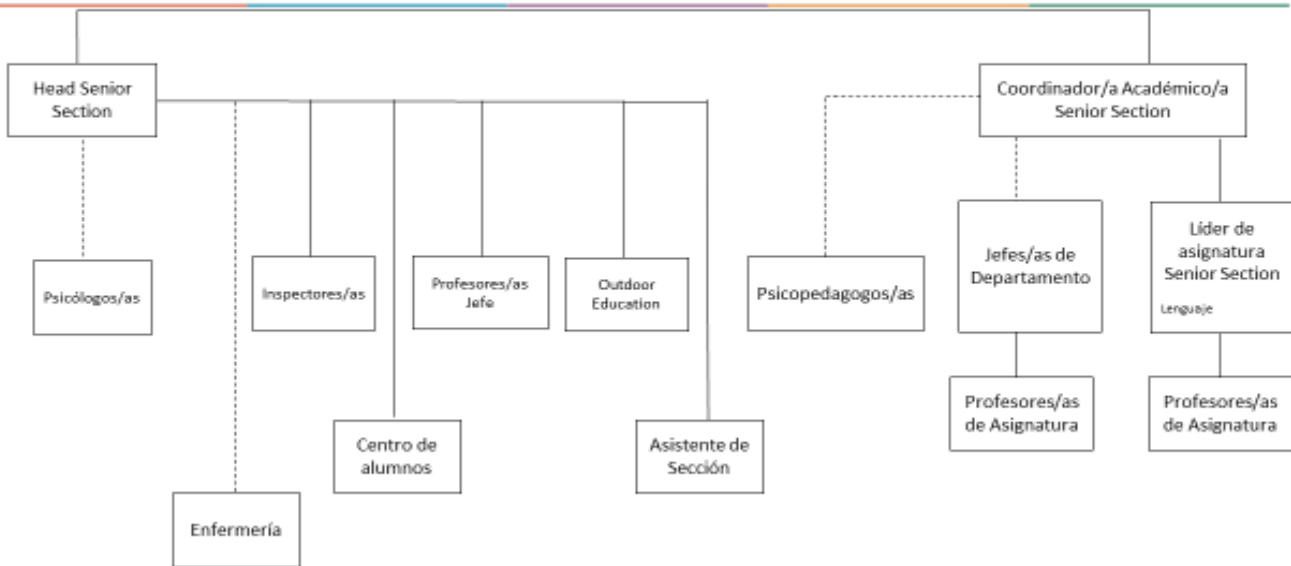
Head Senior Section

Coordinador/a Académico/a Senior Section

Psicólogos/as

Inspectores/as

Profesores/as Jefe

Outdoor Education

Psicopedagogos/as

Jefes/as de Departamento

Líder de asignatura Senior Section

Lenguaje

Profesores/as de Asignatura

Profesores/as de Asignatura

Centro de alumnos

Asistente de Sección

Enfermería